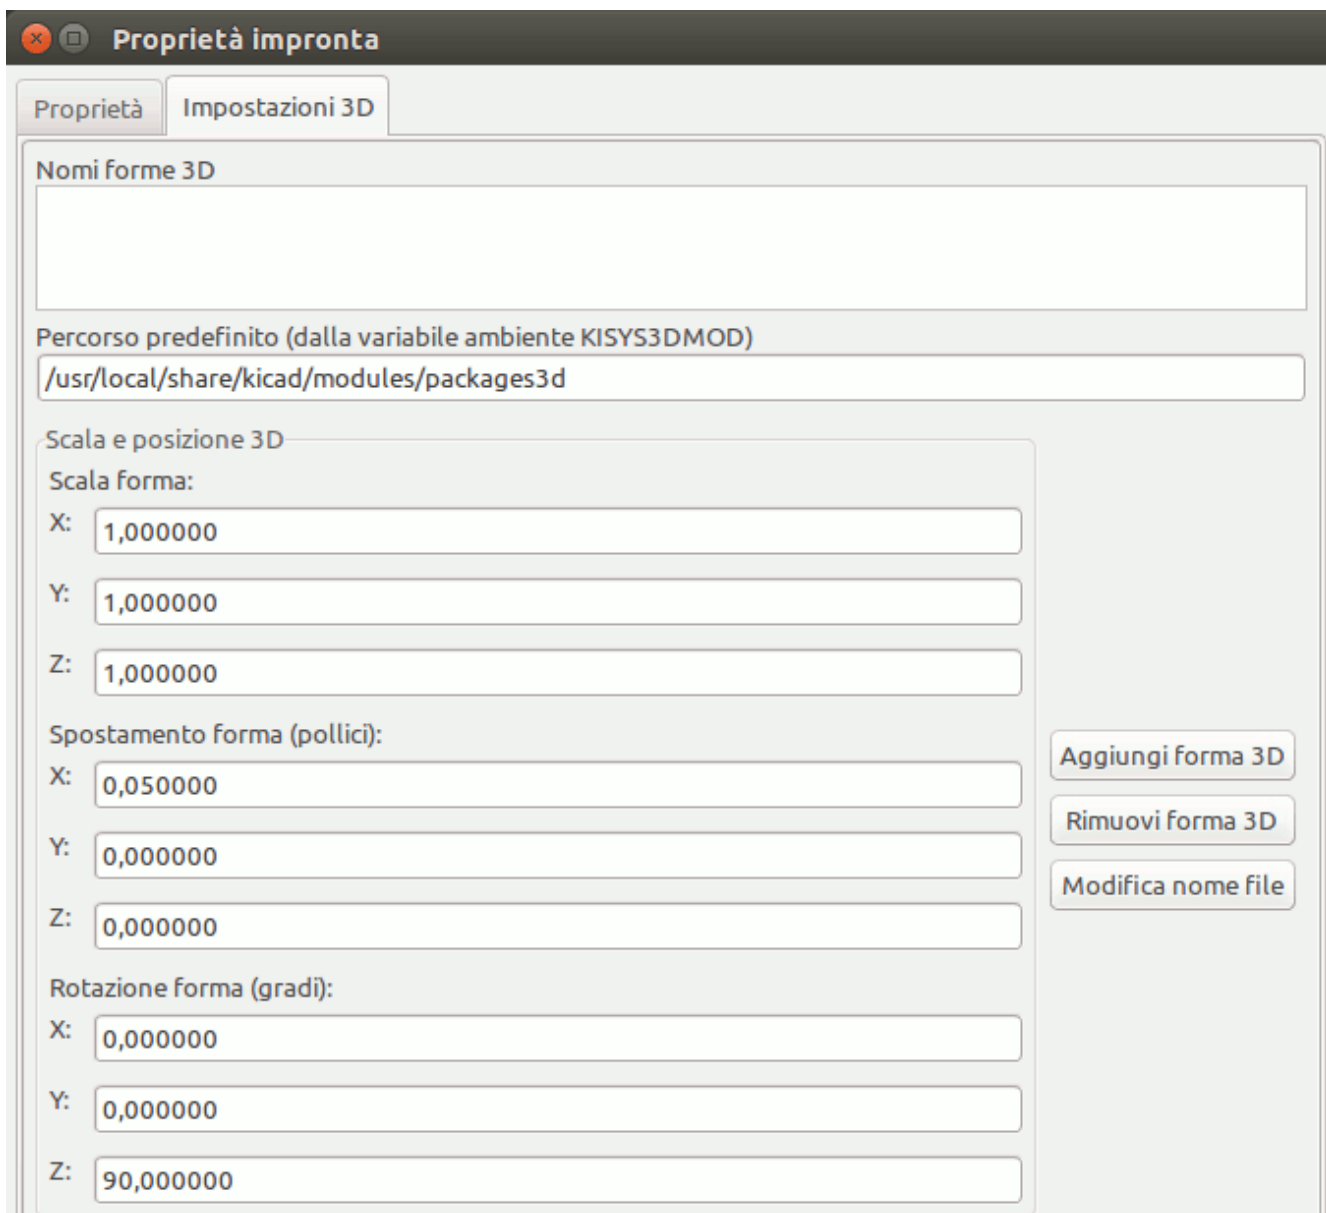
Proprietà impronta

Proprietà
Impostazioni 3D

Nomi forme 3D

Percorso predefinito (dalla variabile ambiente KISYS3DMOD)
/usr/local/share/kicad/modules/packages3d

Scala e posizione 3D
Scala forma:
X: 1,000000
Y: 1,000000
Z: 1,000000

Spostamento forma (pollici):
X: 0,050000
Y: 0,000000
Z: 0,000000

Rotazione forma (gradi):
X: 0,000000
Y: 0,000000
Z: 90,000000

Aggiungi forma 3D
Rimuovi forma 3D
Modifica nome file